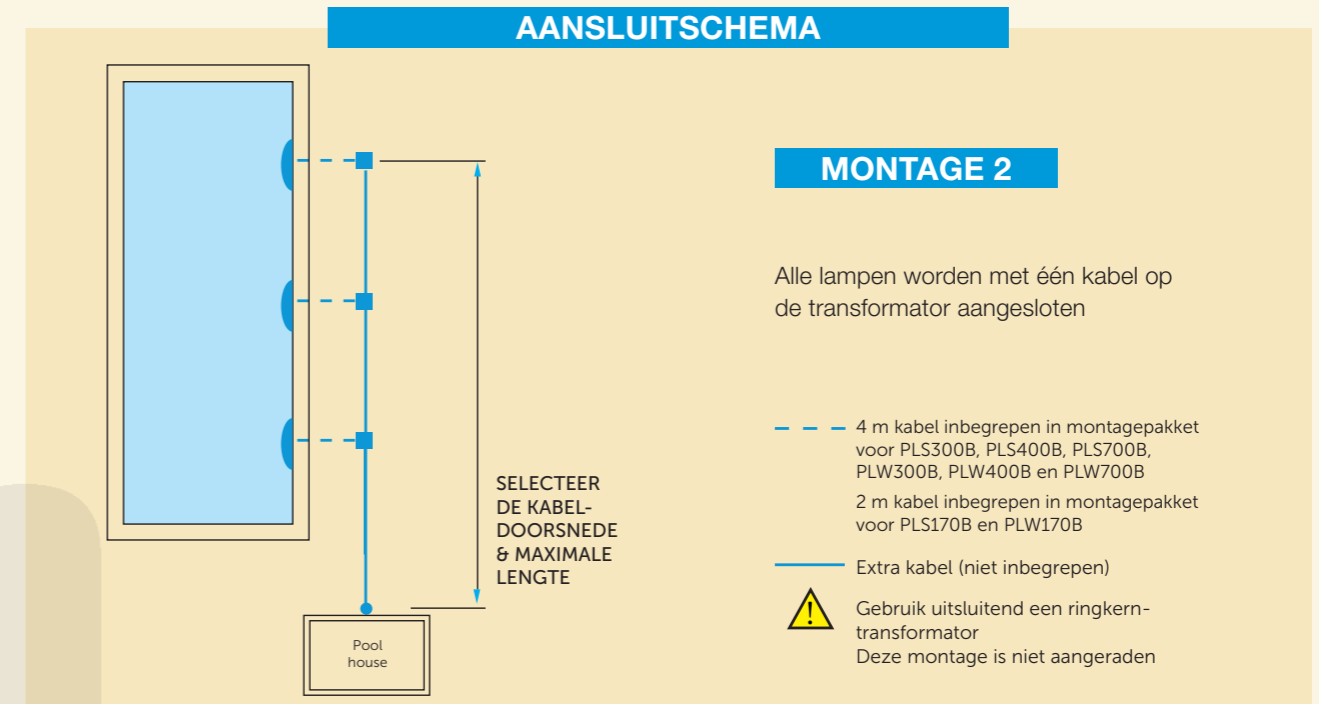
AANSLUITSCHEMA

SELECTEER DE KABELDOORSNEDE & MAXIMALE LENGTE

Pool house

MONTAGE 2

Alle lampen worden met één kabel op de transformator aangesloten

4 m kabel inbegrepen in montagepakket voor PLS300B, PLS400B, PLS700B, PLW300B, PLW400B en PLW700B
2 m kabel inbegrepen in montagepakket voor PLS170B en PLW170B

Extra kabel (niet inbegrepen)

Gebruik uitsluitend een ringkern-transformator
Deze montage is niet aangeraden